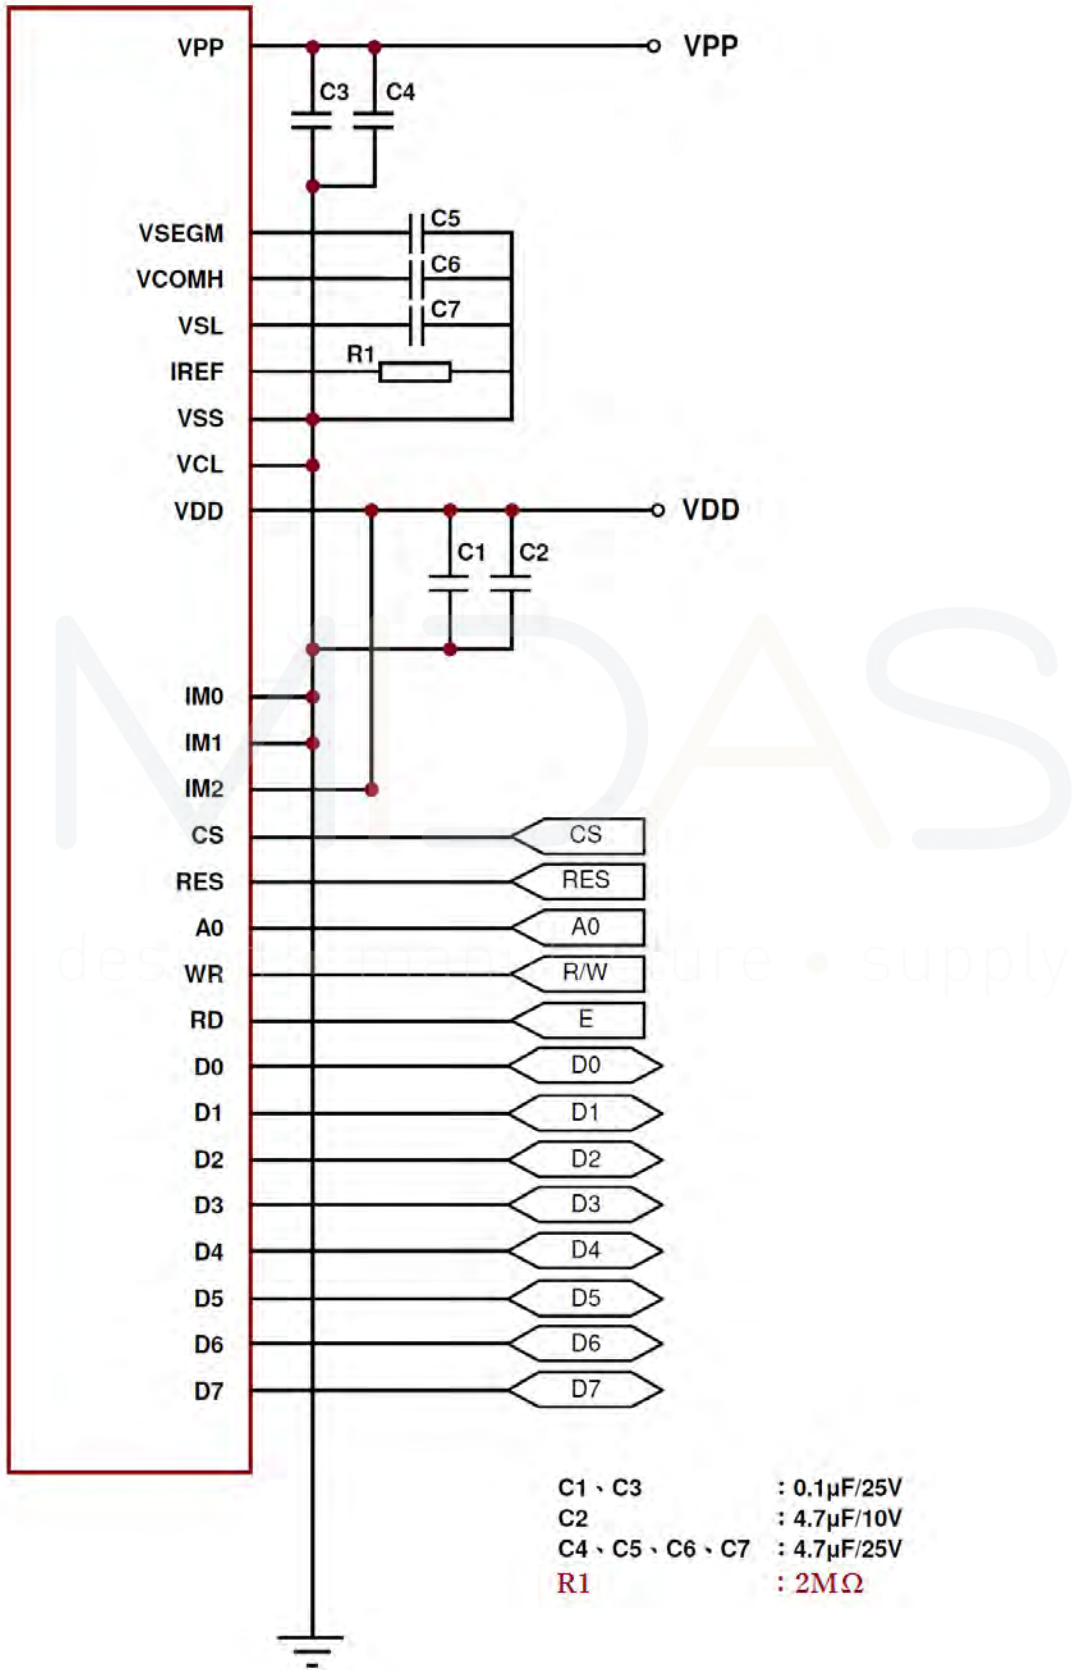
VPP
VSEGM
VCOMH
VSL
IREF
VSS
VCL
VDD
IM0
IM1
IM2
CS
RES
A0
WR
RD
D0
D1
D2
D3
D4
D5
D6
D7

C3 C4
VPP
C5
C6
C7
R1
VDD
C1 C2

CS
RES
A0
R/W
E
D0
D1
D2
D3
D4
D5
D6
D7

MIDAS
design • manufacture • supply

| | |
|---|---|
| C1、C3 | : 0.1μF/25V |
| C2 | : 4.7μF/10V |
| C4、C5、C6、C7 | : 4.7μF/25V |
| R1 | : 2MΩ |